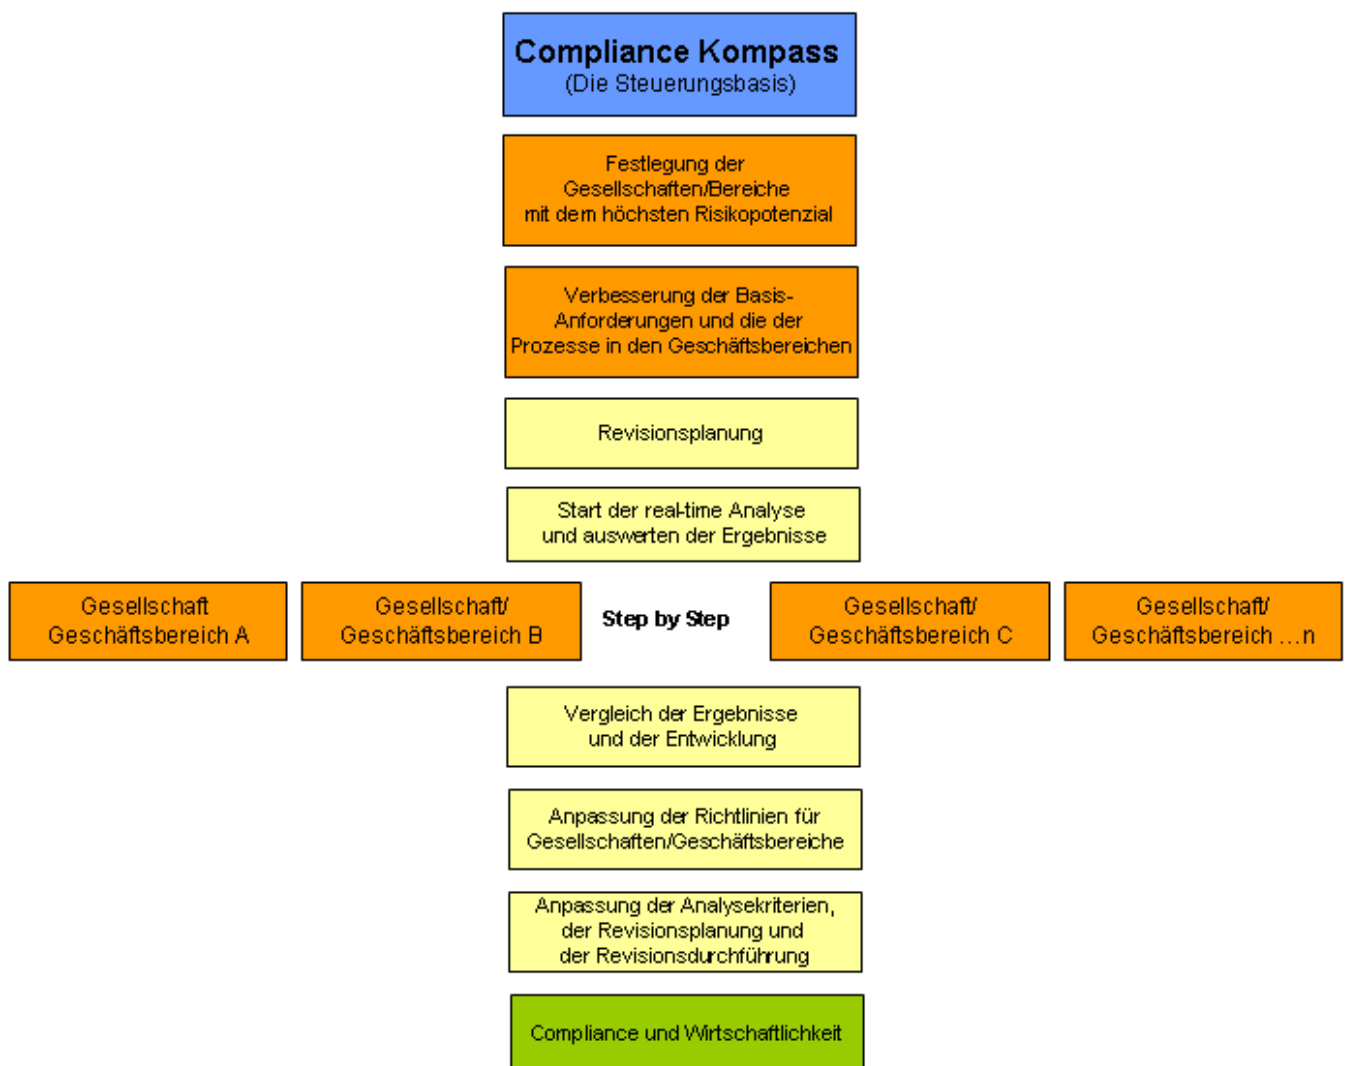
Compliance Kompass
(Die Steuerungsbasis)

Festlegung der Gesellschaften/Bereiche mit dem höchsten Risikopotenzial

Verbesserung der Basis-Anforderungen und die der Prozesse in den Geschäftsbereichen

Revisionsplanung

Start der real-time Analyse und auswerten der Ergebnisse

Gesellschaft Geschäftsbereich A

Gesellschaft/ Geschäftsbereich B

Step by Step

Gesellschaft/ Geschäftsbereich C

Gesellschaft/ Geschäftsbereich ...n

Vergleich der Ergebnisse und der Entwicklung

Anpassung der Richtlinien für Gesellschaften/Geschäftsbereiche

Anpassung der Analysekriterien, der Revisionsplanung und der Revisionsdurchführung

Compliance und Wirtschaftlichkeit